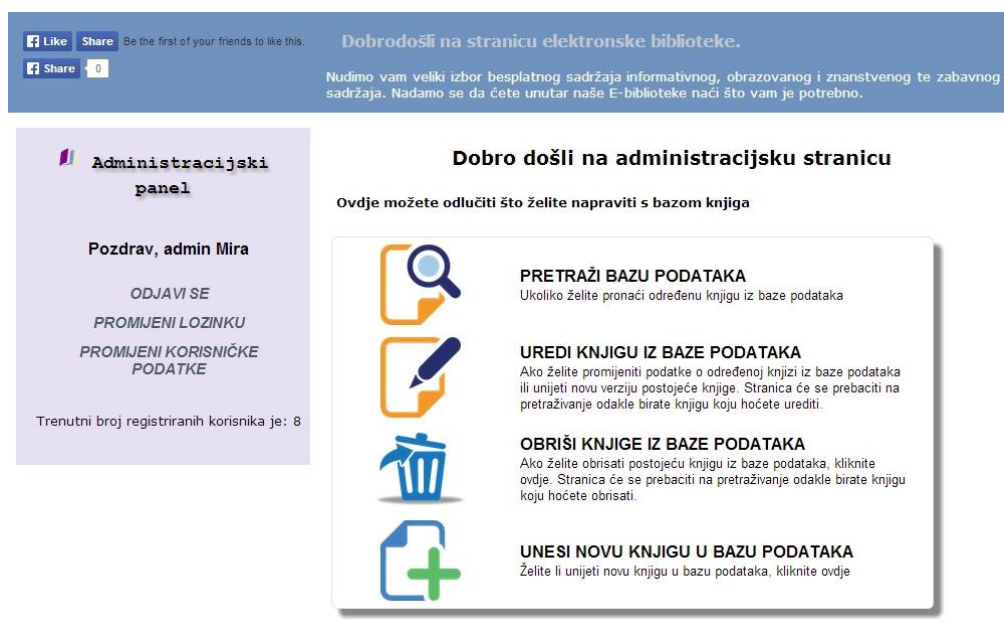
Like Share Be the first of your friends to like this.

Share 0

Dobrodošli na stranicu elektronske biblioteke.

Nudimo vam veliki izbor besplatnog sadržaja informativnog, obrazovanog i znanstvenog te zabavnog sadržaja. Nadamo se da ćete unutar naše E-biblioteke naći što vam je potrebno.

Administracijski panel

Pozdrav, admin Mira

ODJAVI SE

PROMIJENI LOZINKU

PROMIJENI KORISNIČKE PODATKE

Trenutni broj registriranih korisnika je: 8

Dobro došli na administracijsku stranicu

Ovdje možete odlučiti što želite napraviti s bazom knjiga

PRETRAŽI BAZU PODATAKA
Ukoliko želite pronaći određenu knjigu iz baze podataka

UREDI KNJIGU IZ BAZE PODATAKA
Ako želite promijeniti podatke o određenoj knjizi iz baze podataka ili unijeti novu verziju postojeće knjige. Stranica će se prebaciti na pretraživanje odakle birate knjigu koju hoćete urediti.

OBRIŠI KNJIGE IZ BAZE PODATAKA
Ako želite obrisati postojeću knjigu iz baze podataka, kliknite ovdje. Stranica će se prebaciti na pretraživanje odakle birate knjigu koju hoćete obrisati.

UNESI NOVU KNJIGU U BAZU PODATAKA
Želite li unijeti novu knjigu u bazu podataka, kliknite ovdje